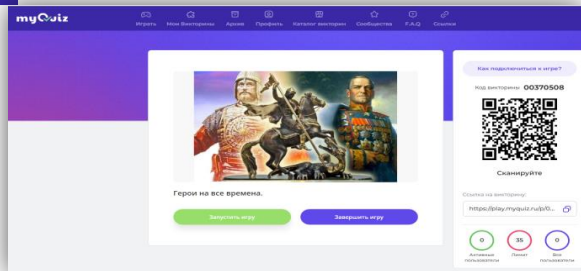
myQuiz

Играть Мои Викторины Архив Профиль Каталог викторин Сообщества F.A.Q Ссылки

Герои на все времена.

Запустить игру

Завершить игру

Как подключиться к игре?

Код викторины 00370508

Сканируйте

Ссылка на викторину:

https://play.myquiz.ru/p/0...

0
Активные пользователи

35
Лимит

0
Все пользователи